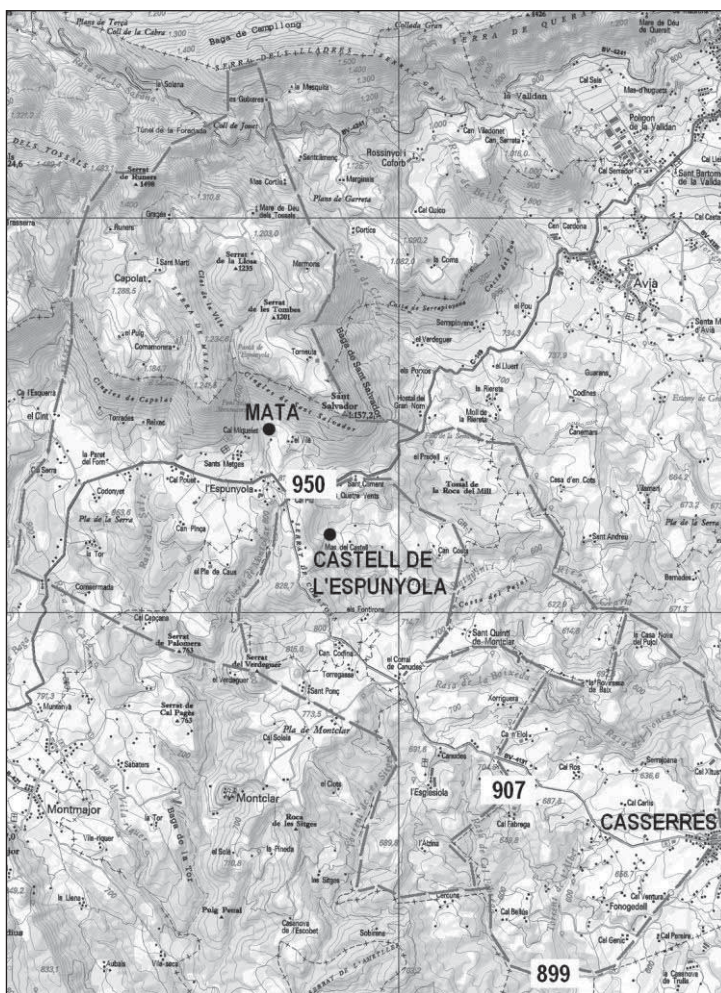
Pleta de Terçà
Coll de la Cabra
Baga de Campllong
SERRA DE L'ALLADRES
Collada Gran
SERRA DE QUERALT
Mare de Déu de Queralt
la Solana
les Gobieres
la Mesquita
la Valldan
Cal Sala
Mas-d'Huguera
Polígon de la Valldan
Túnel de la Foradada
Coll de Jou
Can Vilardonet
Can Serrats
SERRA DELS TOSSALS
Serrat Cal Ruiners 1490
Rossinyol
Coforb
Santmàrtires
Margalaia
Mas Corts
Pla de Garreta
Mare de Déu dels Tossals
Cal Quico
Cal Senador
Sant Bartomeu de la Valldan
Gragés
Buners
Cortica
Can Cardona
Capolat
Sant Martí
Serrat de la Llosa 1235
Mermons
la Coma
Avià
Serrat de les Tombes 1301
Costa de Serrapinyana
el Pou
Santa Maria d'Avià
el Puig
Comamorera
Serrapinyana
Tornacis
Baga de Sant Salvador
el Verdaguer
el Llueff
Guarana
Codines
Cingles de Capolat
Sant Salvador 1157,2
Hostal del Gran Nom
les Pomes
la Riereta
Moli de la Riereta
Cal Esquerra
el Cint
Torrades
Relires
MATA
Cal Miquelet
Cal Serra
la Paret del Forn
Cal Pouet
Sants Metges
l'Espunyola
el Prat
950
el Pradell
Tossal de la Roca del Mill
Casa d'en Coll
Codonyet
Quatre Vents
Pla de la Serra
Can Pinya
Mas del Castell
CASTELL DE L'ESPUNYOLA
Can Costa
Sant Andreu
la Tor
el Pla de Caus
Pla de la Serra
Comiarmada
Cal Caçana
els Fontrons
Serrat de Palomera 763
Serrat del Verdaguer
Can Codina
Sant Quirze de Montclar
la Casa Nova del Pujol
Torregassa
el Coma de Canudes
el Verdaguer
Sant Ponç
Xorriguera
Serrat de Cal Puglia 763
Pla de Montclar
Cal Solsis
Canudes
Cal Eloi
Mundanyà
Sabaters
Cal Ros
Serrajana
l'Esglesiola
907
Montmajor
Montclar
Cal Cuca
Cal Fàbrega
Cal Cartis
CASSERRES
la Tor
Baga de la Tor
Vila-riquer
el Solà
Roca de les Sitges
la Pineda
l'Alzina
les Sitges
Cal Ventura
Fonogedell
la Llena
Polg Penal
Casanova de l'Escobet
Solanes
Cimiarra
Cal Beltrà
Cal Genic
Cal Pereira
Aubals
899